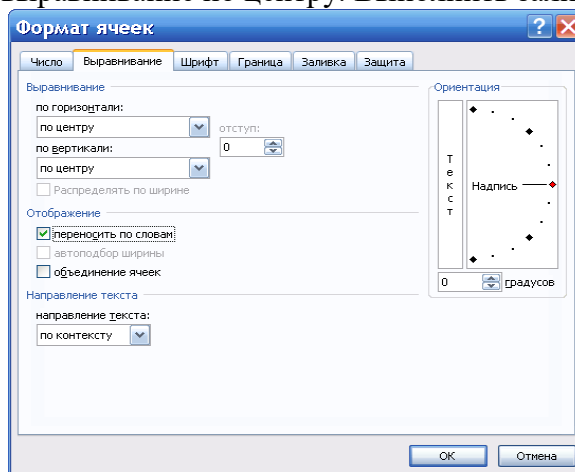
Формат ячеек

Число | Выравнивание | Шрифт | Граница | Заливка | Защита

Выравнивание
по горизонтали:
по центру
отступ:
0
по вертикали:
по центру
Распределять по ширине

Отображение
переносить по словам
автоподбор ширины
объединение ячеек

Направление текста
направление текста:
по контексту

Ориентация
Текст
Надпись
0 градусов

ОК
Отмена